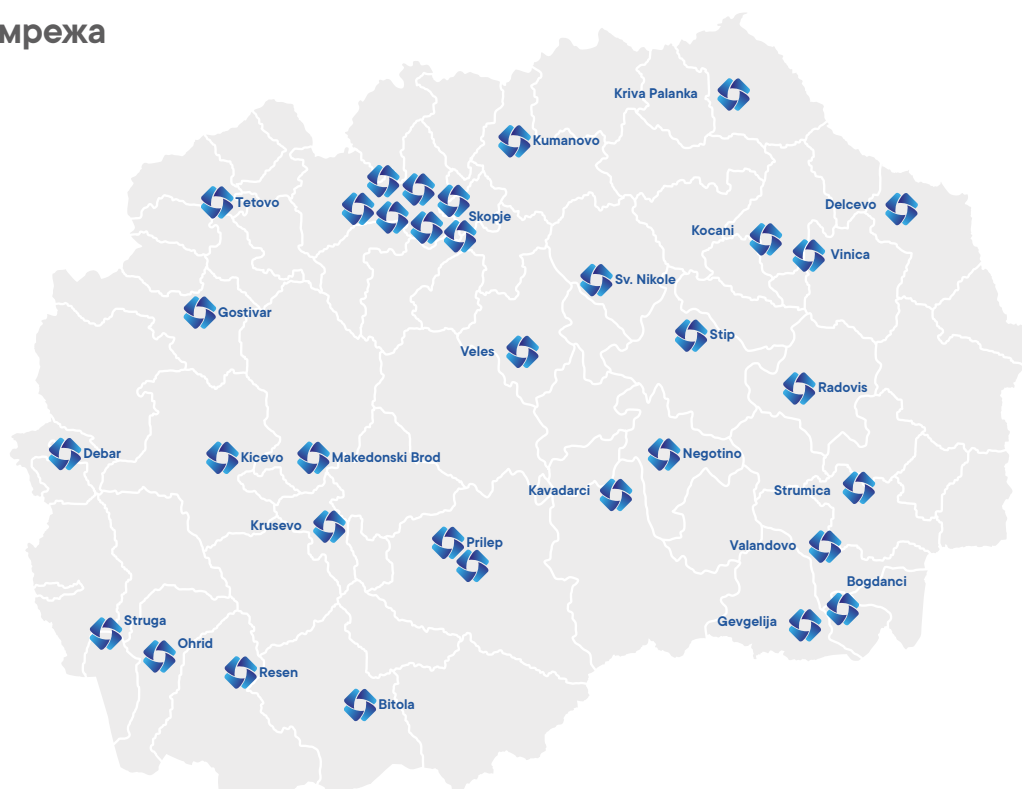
мрежа

Kriva Palanka
Kumanovo
Tetovo
Skopje
Delcevo
Kocani
Vinica
Sv. Nikole
Gostivar
Stip
Veles
Radovis
Debar
Kicevo
Makedonski Brod
Negotino
Kavadarci
Strumica
Krusevo
Prilep
Valandovo
Bogdanci
Struga
Ohrid
Gevgelija
Resen
Bitola